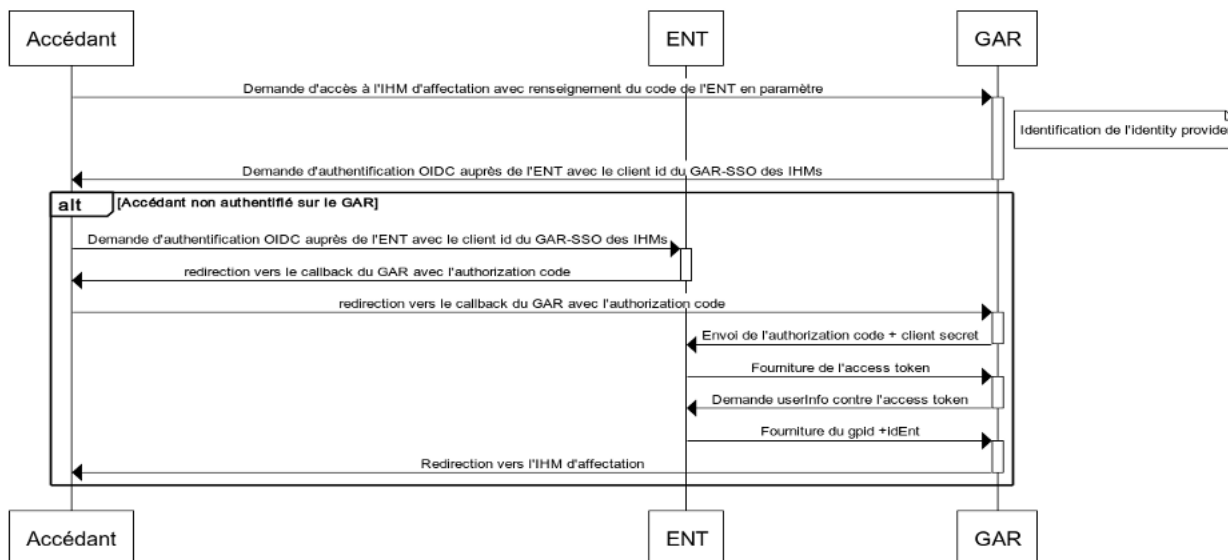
Accédant

ENT

GAR

Demande d'accès à l'IHM d'affectation avec renseignement du code de l'ENT en paramètre

Identification de l'identity provide

Demande d'authentification OIDC auprès de l'ENT avec le client id du GAR-SSO des IHMs

alt [Accédant non authentifié sur le GAR]

Demande d'authentification OIDC auprès de l'ENT avec le client id du GAR-SSO des IHMs

redirection vers le callback du GAR avec l'authorization code

redirection vers le callback du GAR avec l'authorization code

Envoi de l'authorization code + client secret

Fourniture de l'access token

Demande userInfo contre l'access token

Fourniture du gpid +idEnt

Redirection vers l'IHM d'affectation

Accédant

ENT

GAR